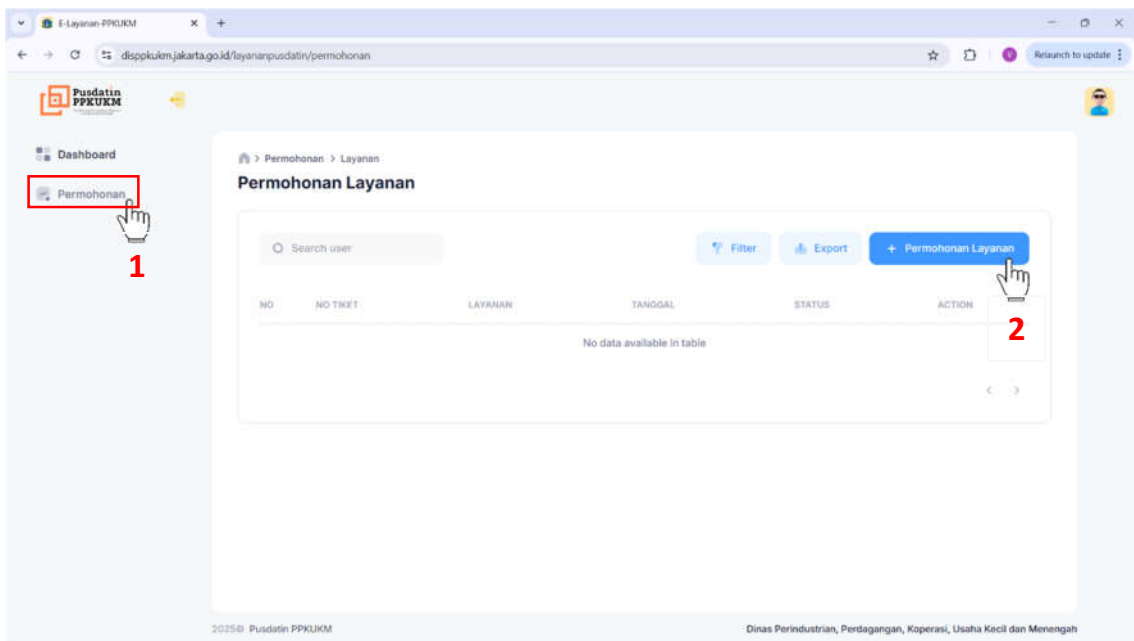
E-Layanan-PPKUKM

disppkukm.jakarta.go.id/layananpusdatin/permohonan

Relaunch to update

Pusdatin PPKUKM

Dashboard

Permohonan

1

Permohonan > Layanan

Permohonan Layanan

Search user

Filter

Export

+ Permohonan Layanan

2

| NO | NO TIKET | LAYANAN | TANGGAL | STATUS | ACTION |
|---|---|---|---|---|---|
| No data available in table | | | | | |

2025© Pusdatin PPKUKM

Dinas Perindustrian, Perdagangan, Koperasi, Usaha Kecil dan Menengah